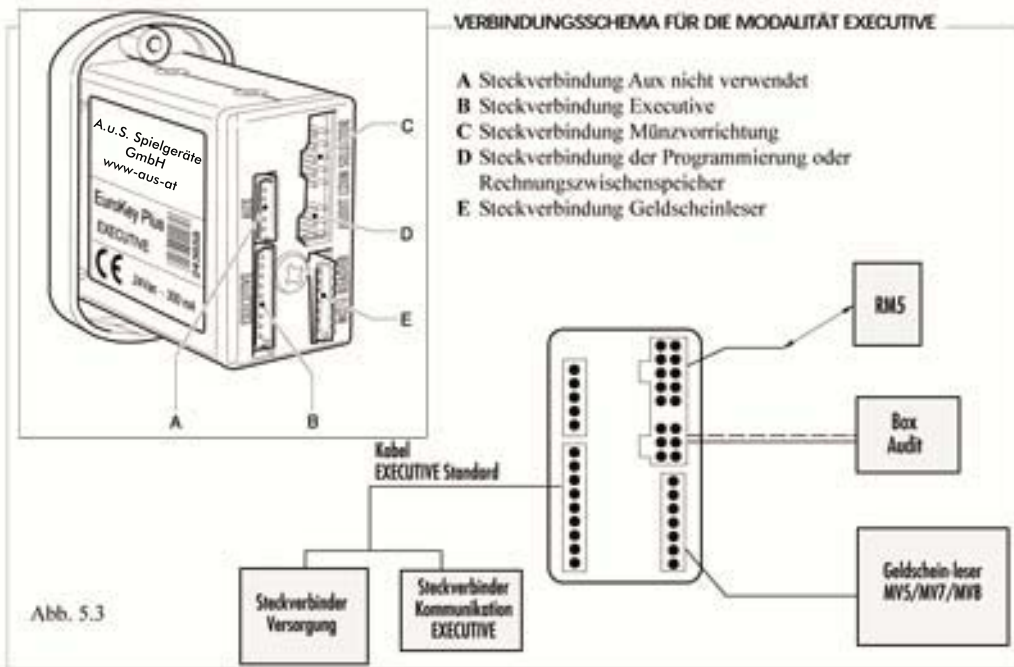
A.u.S. Spielgeräte GmbH www-aus-at

EuroKey Plus
EXECUTIVE
CE
24Vac - 300 mA

C
D
E
A
B

VERBINDUNGSSCHEMA FÜR DIE MODALITÄT EXECUTIVE

**A** Steckverbindung Aux nicht verwendet
**B** Steckverbindung Executive
**C** Steckverbindung Münzvorrichtung
**D** Steckverbindung der Programmierung oder Rechnungszwischenspeicher
**E** Steckverbindung Geldscheinleser

RM5

Box Audit

Geldschein-leser MV5/MV7/MV8

Kabel EXECUTIVE Standard

Steckverbinder Versorgung

Steckverbinder Kommunikation EXECUTIVE

Abb. 5.3